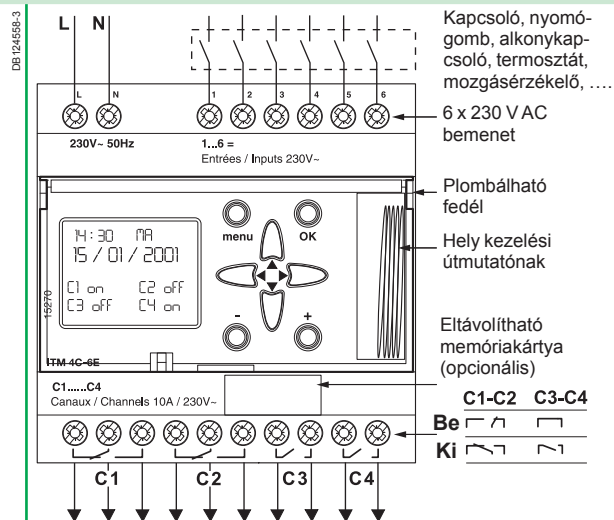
DB124558-3

L N

L N 1 2 3 4 5 6

230V~ 50Hz

1...6 =
Entrées / Inputs 230V~

Kapcsoló, nyomógomb, alkonykapcsoló, termosztát, mozgásérzékelő, ....

6 x 230 V AC bemenet

Plombálható fedél

Hely kezelési útmutatónak

14:30 MA
15 / 01 / 2001
C1 on C2 off
C3 off C4 on

menu OK

- +

15270

ITM 4C-6E

Eltávolítható memóriakártya (opcionális)

C1.....C4
Canaux / Channels 10A / 230V~

C1-C2 C3-C4

Be

Ki

C1 C2 C3 C4